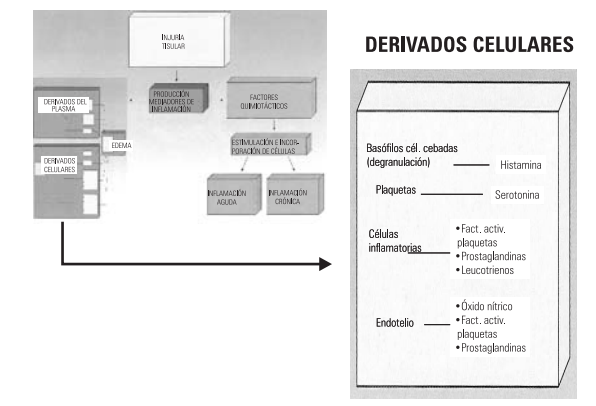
INJURIA TISULAR

PRODUCCIÓN MEDIADORES DE INFLAMACIÓN

FACTORES QUIMIOTÁCTICOS

DERIVADOS DEL PLASMA

EDEMA

DERIVADOS CELULARES

ESTIMULACIÓN E INCORPORACIÓN DE CÉLULAS

INFLAMACIÓN AGUDA

INFLAMACIÓN CRÓNICA

DERIVADOS CELULARES

Basófilos cél. cebadas (degranulación) — Histamina

Plaquetas — Serotonina

Células inflamatorias
• Fact. activ. plaquetas
• Prostaglandinas
• Leucotrienos

Endotelio
• Óxido nítrico
• Fact. activ. plaquetas
• Prostaglandinas